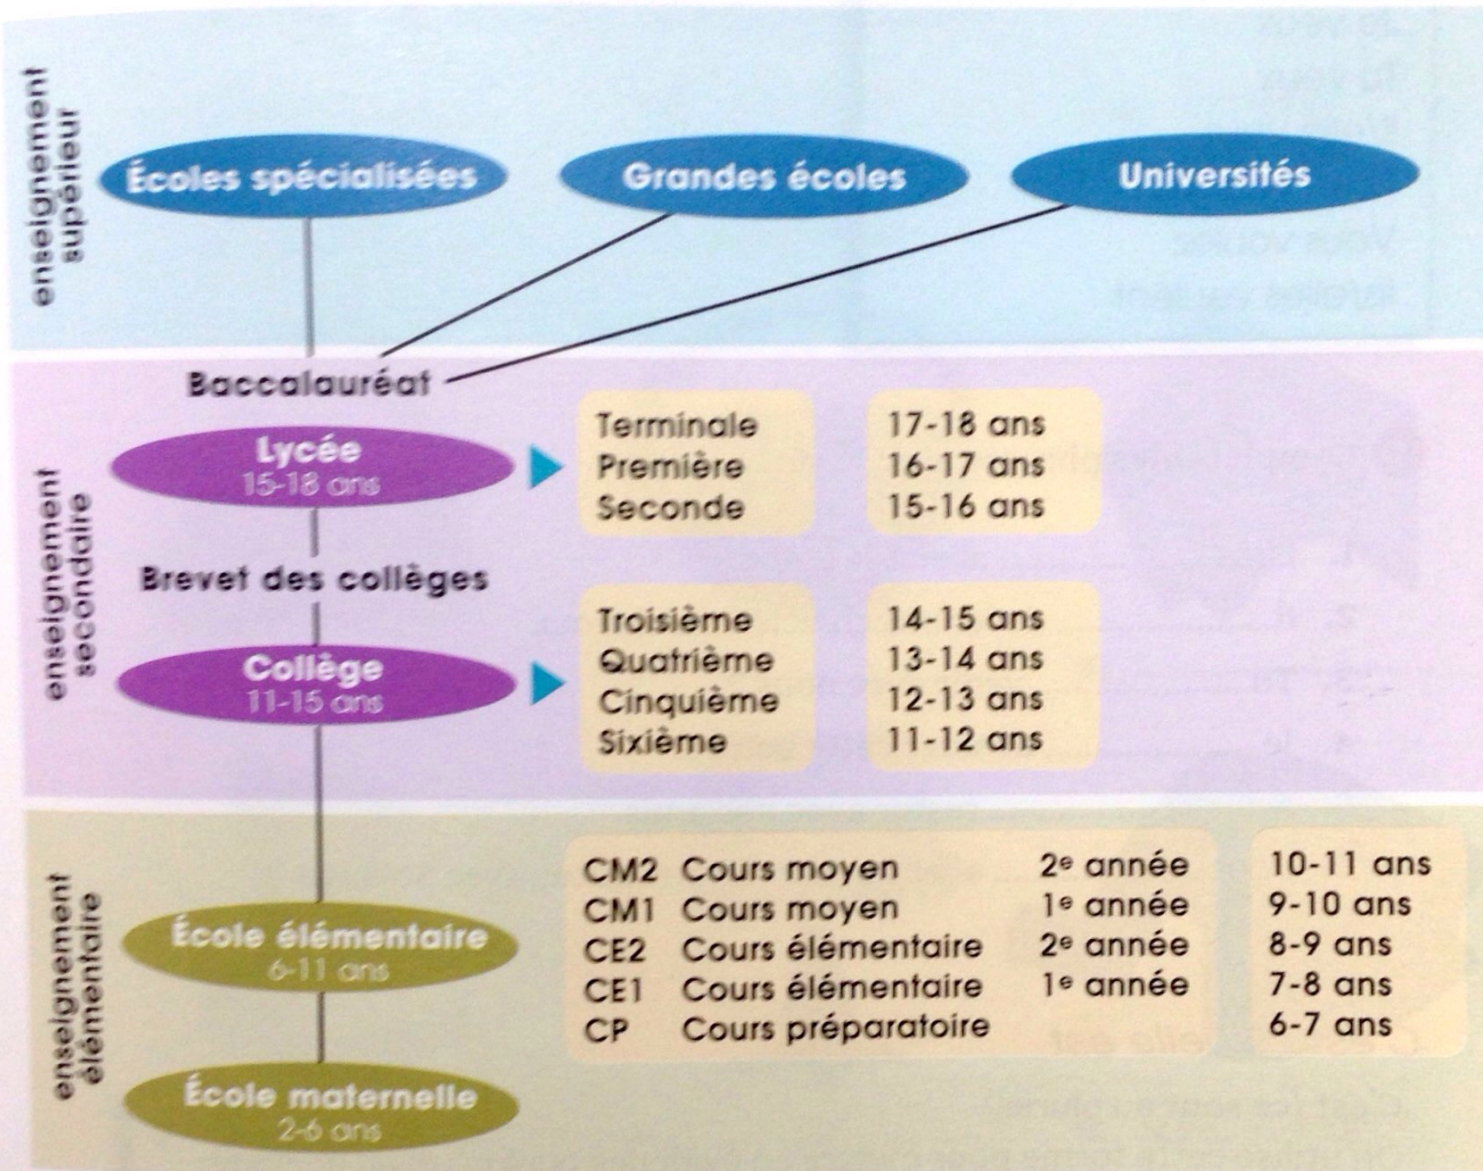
enseignement supérieur

Écoles spécialisées

Grandes écoles

Universités

Baccalauréat

enseignement secondaire

Lycée
15-18 ans

| Terminale | 17-18 ans |
|---|---|
| Première | 16-17 ans |
| Seconde | 15-16 ans |

Brevet des collèges

Collège
11-15 ans

| Troisième | 14-15 ans |
|---|---|
| Quatrième | 13-14 ans |
| Cinquième | 12-13 ans |
| Sixième | 11-12 ans |

enseignement élémentaire

École élémentaire
6-11 ans

École maternelle
2-6 ans

| CM2 | Cours moyen | 2e année | 10-11 ans |
|---|---|---|---|
| CM1 | Cours moyen | 1e année | 9-10 ans |
| CE2 | Cours élémentaire | 2e année | 8-9 ans |
| CE1 | Cours élémentaire | 1e année | 7-8 ans |
| CP | Cours préparatoire | | 6-7 ans |